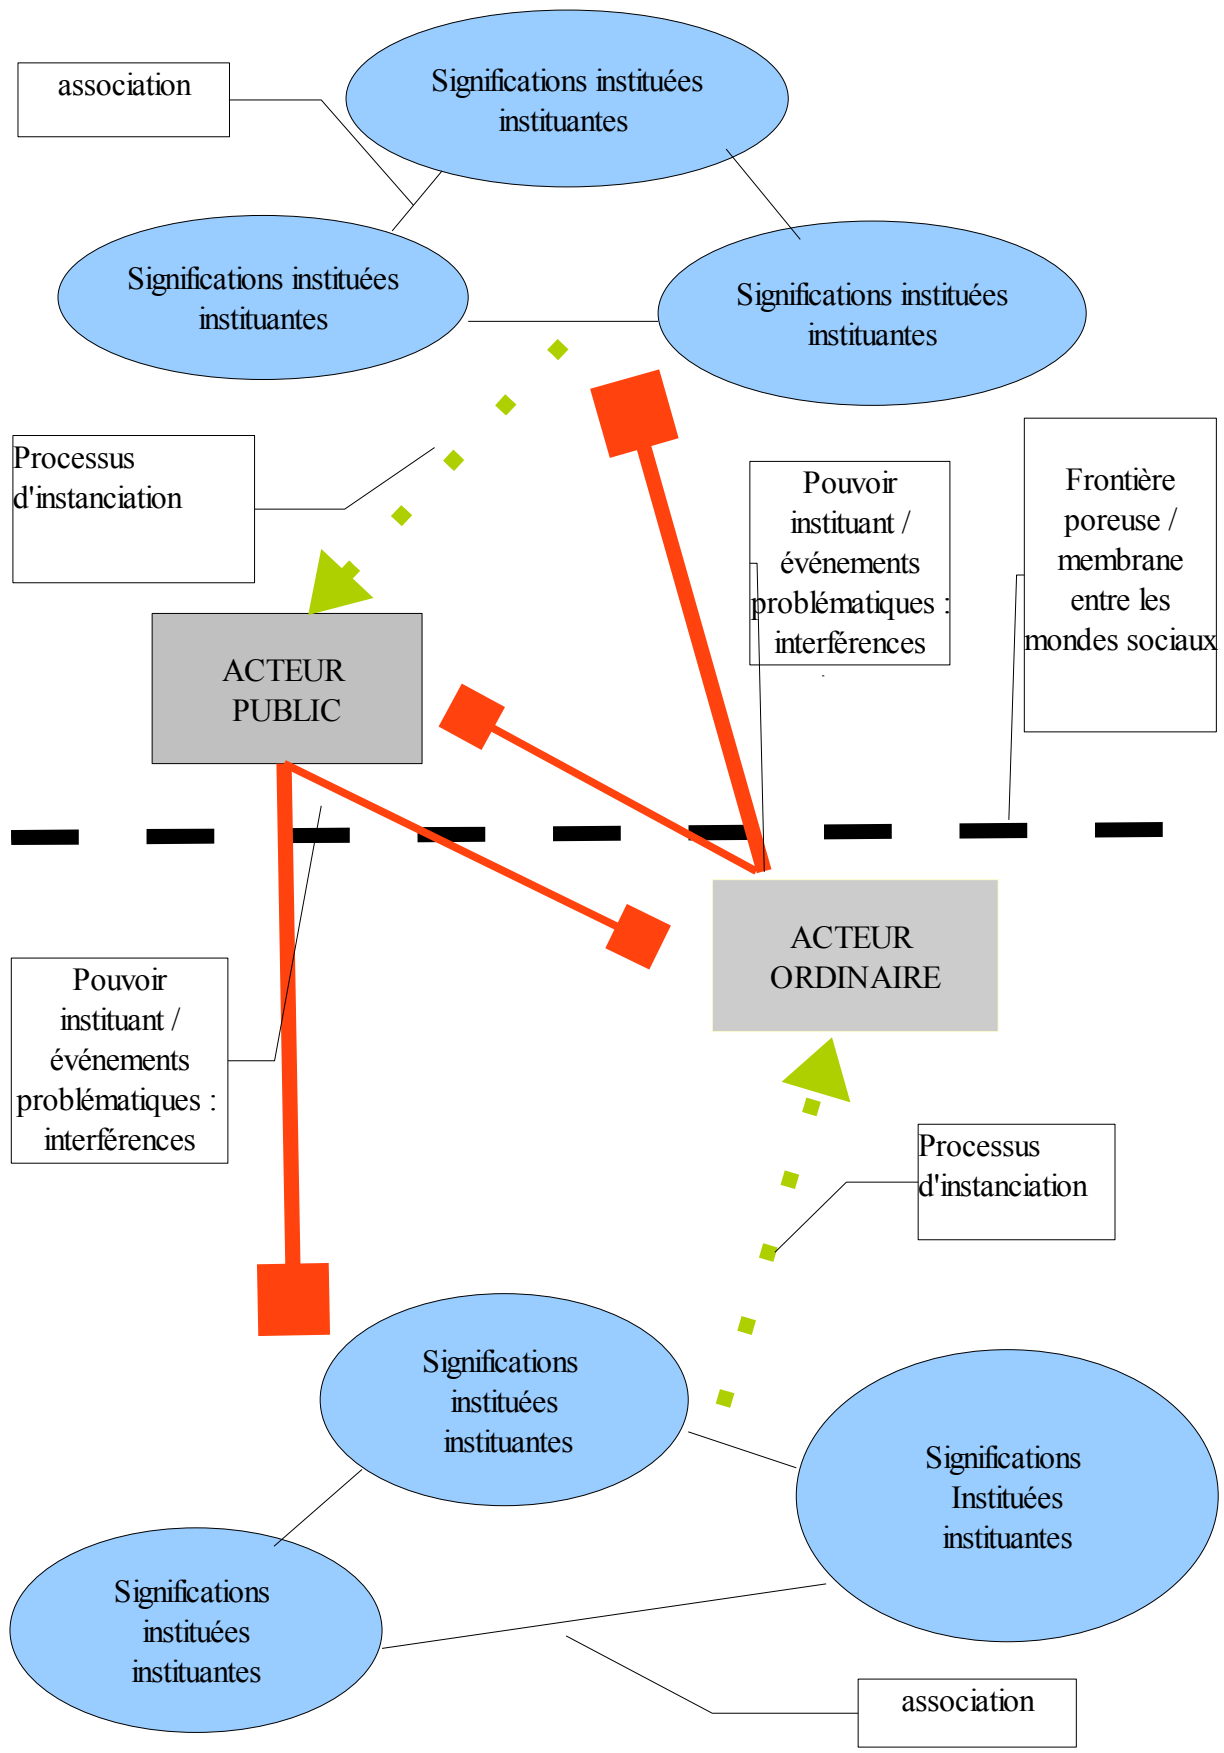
association

Significations instituées instituantes

Significations instituées instituantes

Significations instituées instituantes

Processus d'instanciation

Pouvoir instituant / événements problématiques : interférences

Frontière poreuse / membrane entre les mondes sociaux

ACTEUR PUBLIC

ACTEUR ORDINAIRE

Pouvoir instituant / événements problématiques : interférences

Processus d'instanciation

Significations instituées instituantes

Significations Instituées instituantes

Significations instituées instituantes

association